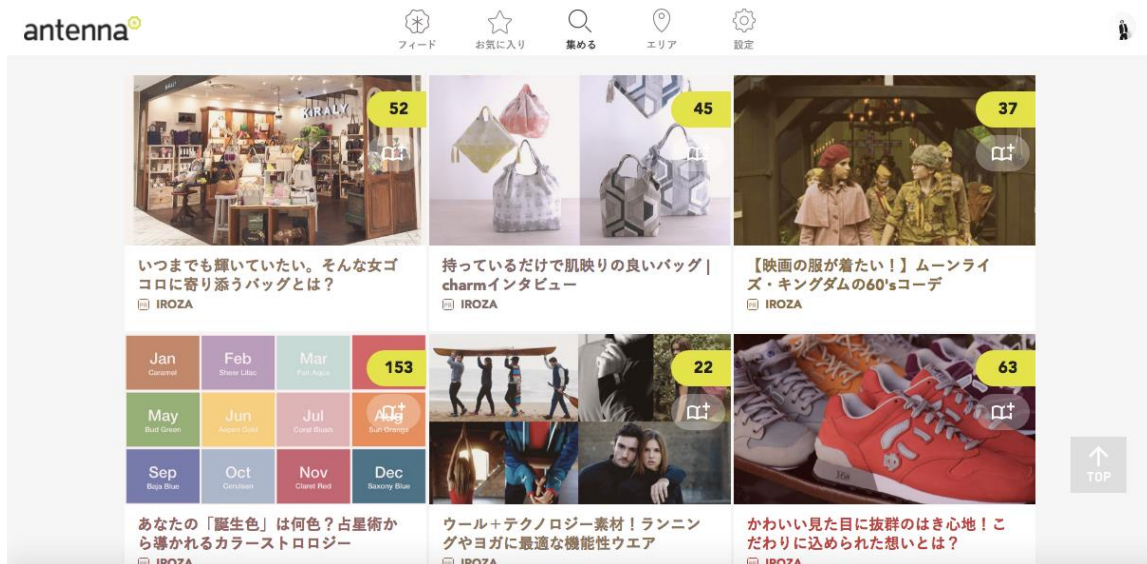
antenna

フィード お気に入り 集める エリア 設定

KIRALY

52

いつまでも輝いていたい。そんな女ゴコロに寄り添うバッグとは？

IROZA

45

持っているだけで肌映りの良いバッグ | charmインタビュー

IROZA

37

【映画の服が着たい！】ムーンライズ・キングダムの60'sコーデ

IROZA

| Jan Caramel | Feb Sheer Lilac | Mar Fair Aqua | |
|---|---|---|---|
| May Bud Green | Jun Aspen Gold | Jul Coral Blush | Aug Sun Orange |
| Sep Baja Blue | Oct Cerulean | Nov Claret Red | Dec Saxony Blue |

153

あなたの「誕生色」は何色？占星術から導かれるカラーストロロジー

IROZA

22

ウール＋テクノロジー素材！ランニングやヨガに最適な機能性ウエア

IROZA

63

かわいい見た目に抜群のはき心地！こだわりに込められた想いとは？

IROZA

TOP